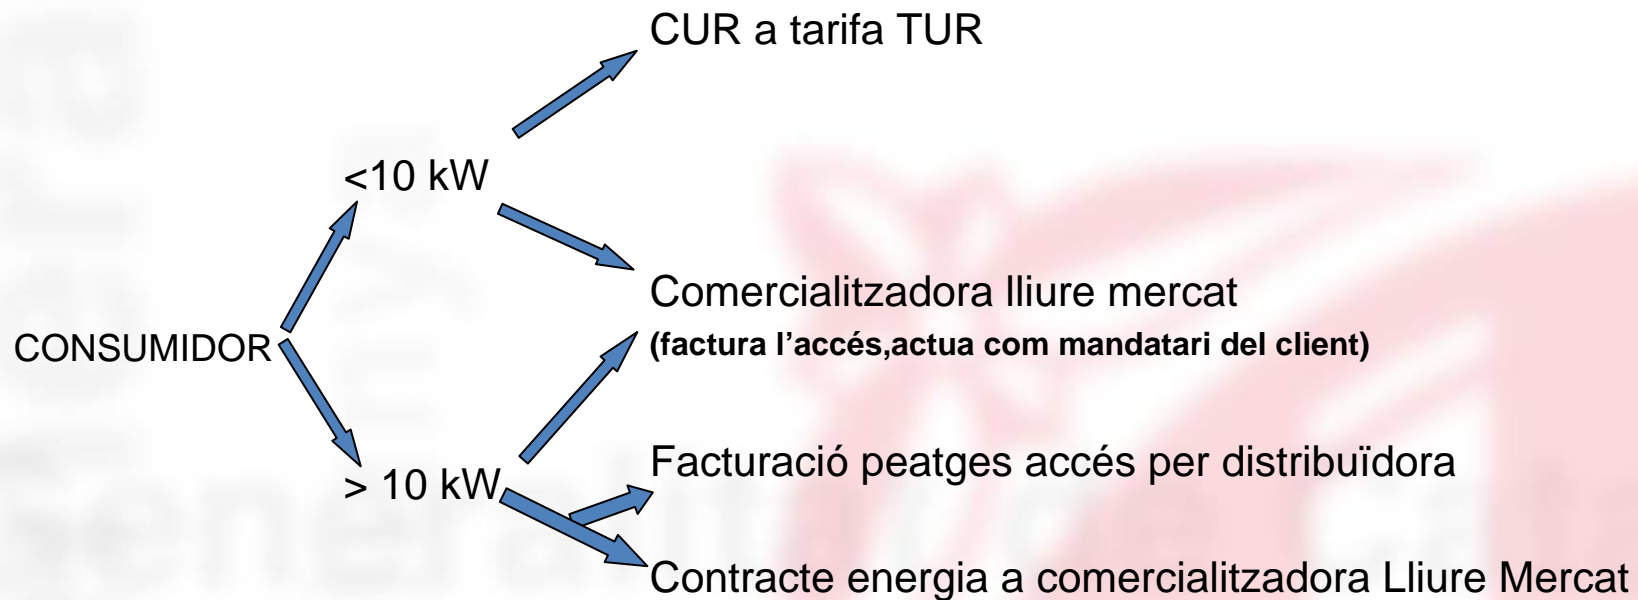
CUR a tarifa TUR

<10 kW

Comercialitzadora lliure mercat
(factura l’accés,actua com mandatari del client)

CONSUMIDOR

Facturació peatges accés per distribuïdora

> 10 kW

Contracte energia a comercialitzadora Lliure Mercat